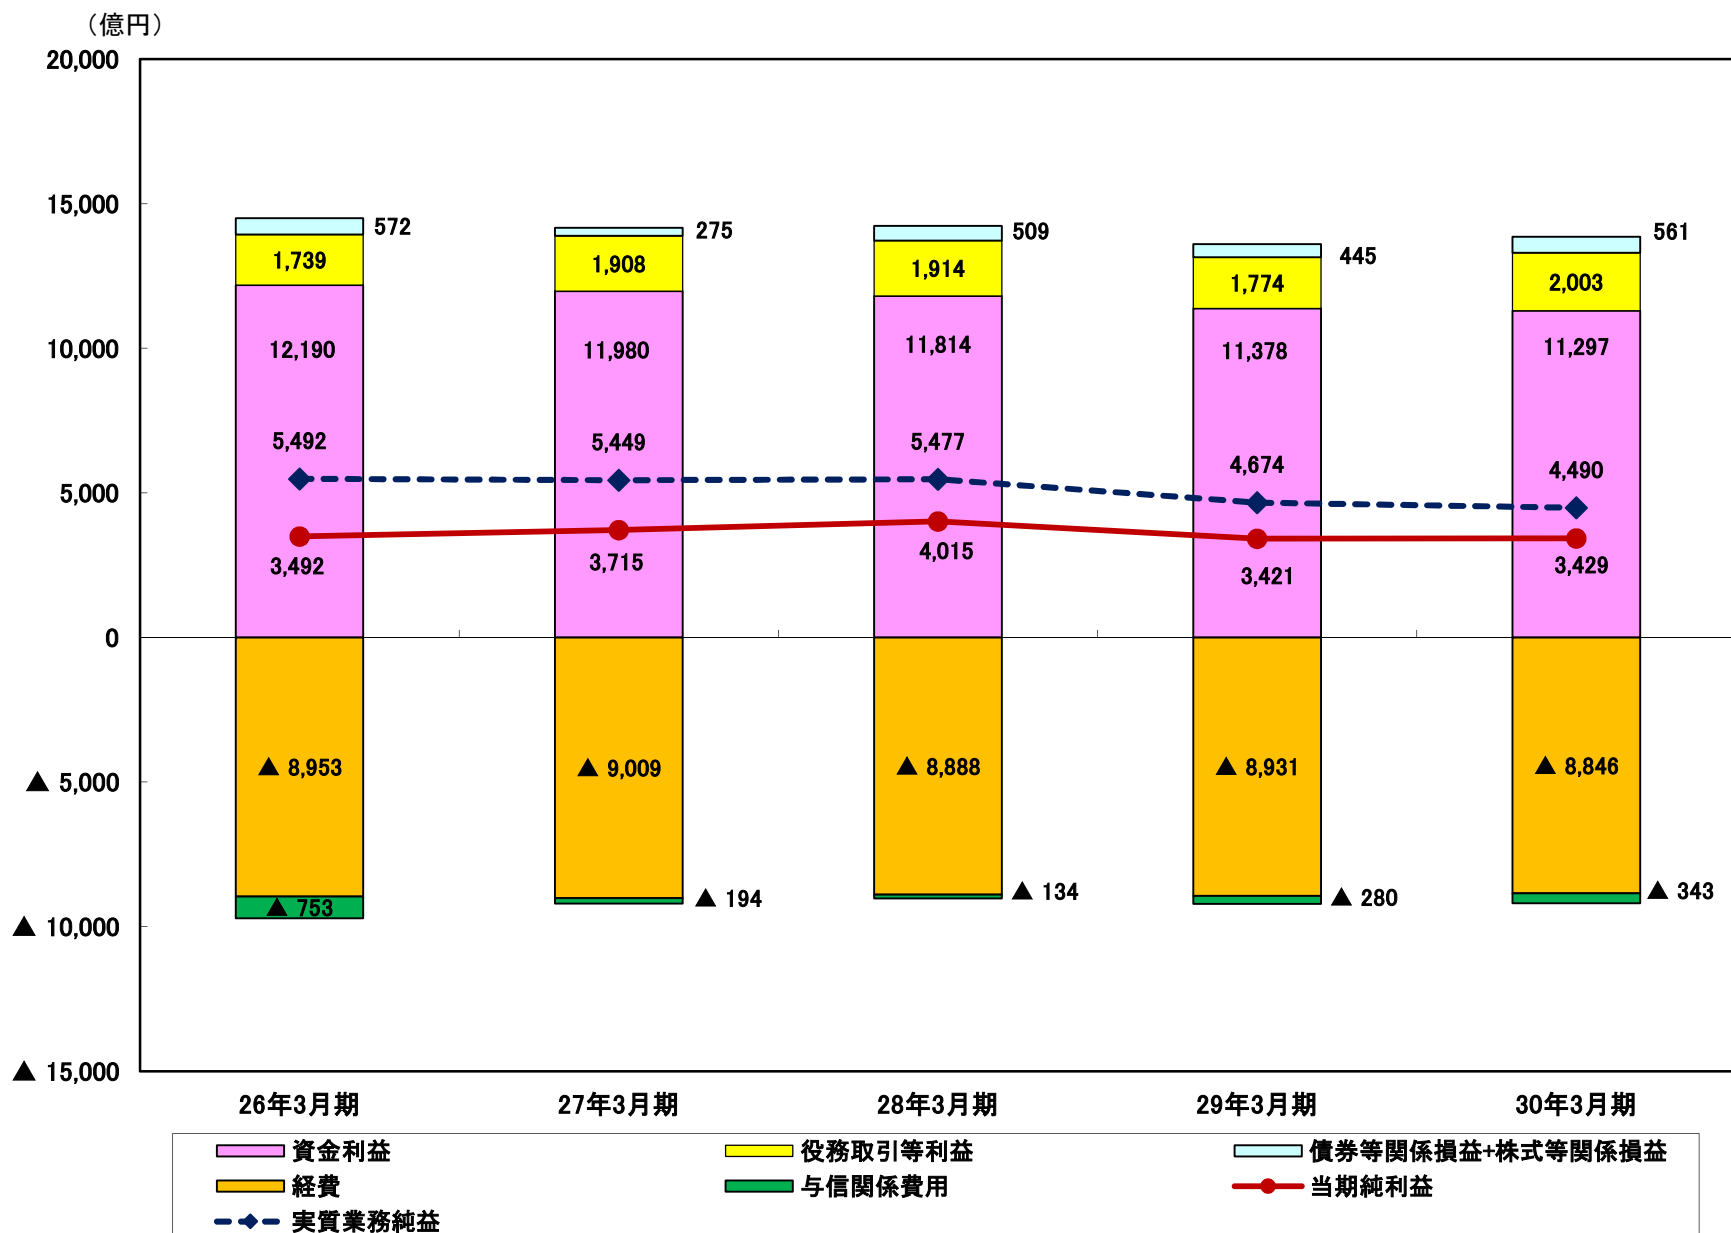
（億円）

20,000
15,000
10,000
5,000
0
▲ 5,000
▲ 10,000
▲ 15,000

572
1,739
12,190
5,492
3,492
▲ 8,953
▲ 753

275
1,908
11,980
5,449
3,715
▲ 9,009
▲ 194

509
1,914
11,814
5,477
4,015
▲ 8,888
▲ 134

445
1,774
11,378
4,674
3,421
▲ 8,931
▲ 280

561
2,003
11,297
4,490
3,429
▲ 8,846
▲ 343

26年3月期
27年3月期
28年3月期
29年3月期
30年3月期

資金利益
役務取引等利益
債券等関係損益+株式等関係損益
経費
与信関係費用
当期純利益
実質業務純益